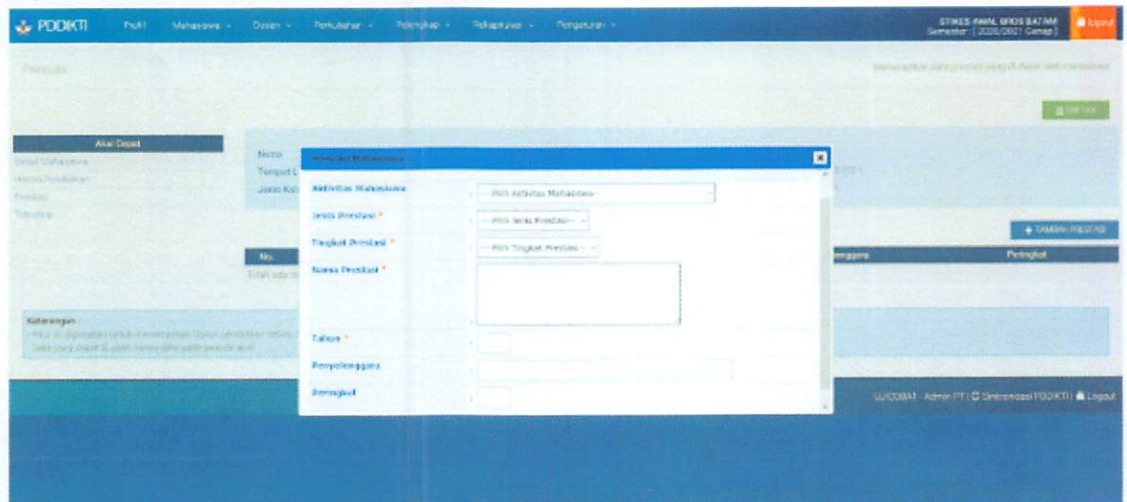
PDDIKTI Profil Mahasiswa Dosen Perkuliahan Pelengkap Rekapitulasi Pengaturan

STIKES AWAL BROS BATAM
Semester : [ 2020/2021 Genap ]

Logout

Prestasi

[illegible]

Akses Cepat
Detail Mahasiswa
Histori Pendidikan
Prestasi
Transkrip

Nama
Tempat L
Jenis Kel

Prestasi Mahasiswa

Aktivitas Mahasiswa : -- Pilih Aktivitas Mahasiswa --
Jenis Prestasi * : -- Pilih Jenis Prestasi --
Tingkat Prestasi * : -- Pilih Tingkat Prestasi --
Nama Prestasi * :
Tahun * :
Penyelenggara :
Peringkat :

+ TAMBAH PRESTASI

No.
Penyelenggara
Peringkat

Total ada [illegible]

Keterangan :
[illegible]
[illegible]

UJICOBAT - Admin PT | Sinkronisasi PDDIKTI | Logout